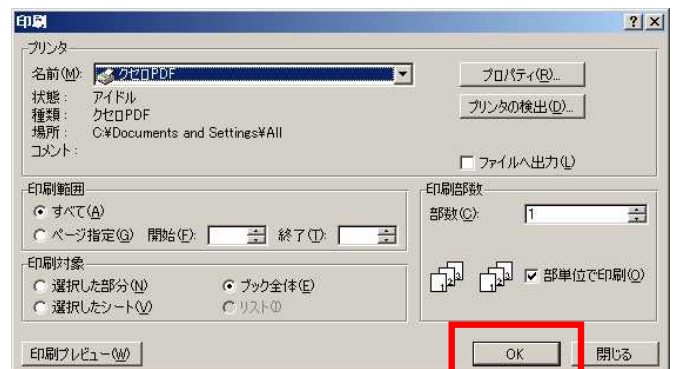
印刷
? X
プリンター
名前(M): クセロPDF
プロパティ(R)...
状態: アイドル
種類: クセロPDF
場所: C:¥Documents and Settings¥All
コメント:
プリンタの検出(D)...
ファイルへ出力(L)
印刷範囲
すべて(A)
ページ指定(G) 開始(F): 終了(T):
印刷部数
部数(C): 1
印刷対象
選択した部分(N)
ブック全体(E)
選択したシート(V)
リスト(I)
部単位で印刷(O)
印刷プレビュー(W)
OK
閉じる